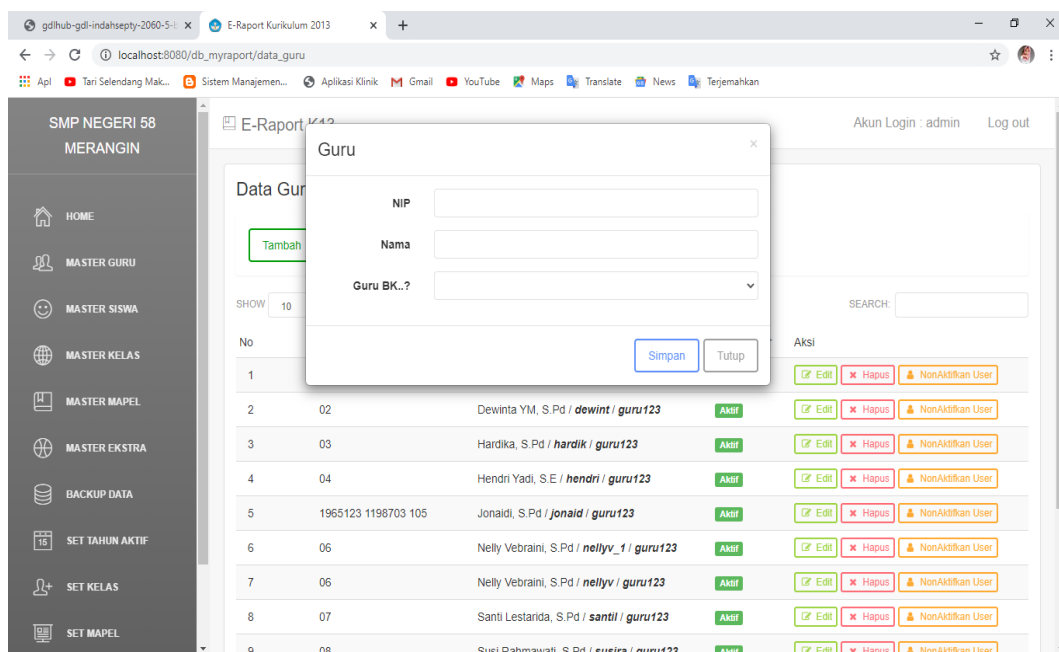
gdlhub-gdl-indahsepty-2060-5-l ×
E-Raport Kurikulum 2013 ×
+

localhost:8080/db_myraport/data_guru

Apl | Tari Selendang Mak... | Sistem Manajemen... | Aplikasi Klinik | Gmail | YouTube | Maps | Translate | News | Terjemahkan

SMP NEGERI 58 MERANGIN

HOME
MASTER GURU
MASTER SISWA
MASTER KELAS
MASTER MAPEL
MASTER EKSTRA
BACKUP DATA
SET TAHUN AKTIF
SET KELAS
SET MAPEL

E-Raport K13

Akun Login : admin
Log out

Data Gur

Tambah

SHOW 10

SEARCH:

Guru

NIP
Nama
Guru BK..?

Simpan
Tutup

| No | | | | Aksi |
|---|---|---|---|---|
| 1 | | | | Edit × Hapus NonAktifkan User |
| 2 | 02 | Dewinta YM, S.Pd / ***dewint*** / ***guru123*** | Aktif | Edit × Hapus NonAktifkan User |
| 3 | 03 | Hardika, S.Pd / ***hardik*** / ***guru123*** | Aktif | Edit × Hapus NonAktifkan User |
| 4 | 04 | Hendri Yadi, S.E / ***hendri*** / ***guru123*** | Aktif | Edit × Hapus NonAktifkan User |
| 5 | 1965123 1198703 105 | Jonaidi, S.Pd / ***jonaid*** / ***guru123*** | Aktif | Edit × Hapus NonAktifkan User |
| 6 | 06 | Nelly Vebraini, S.Pd / ***nellyv_1*** / ***guru123*** | Aktif | Edit × Hapus NonAktifkan User |
| 7 | 06 | Nelly Vebraini, S.Pd / ***nellyv*** / ***guru123*** | Aktif | Edit × Hapus NonAktifkan User |
| 8 | 07 | Santi Lestarida, S.Pd / ***santil*** / ***guru123*** | Aktif | Edit × Hapus NonAktifkan User |
| 9 | 08 | Susi Rahmawati, S.Pd / ***susira*** / ***guru123*** | Aktif | Edit × Hapus NonAktifkan User |